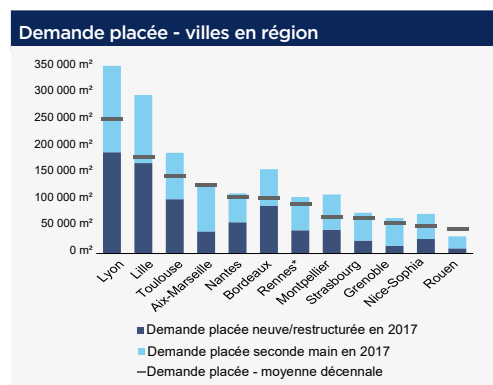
Demande placée - villes en région

350 000 m²
300 000 m²
250 000 m²
200 000 m²
150 000 m²
100 000 m²
50 000 m²
0 m²

Lyon
Lille
Toulouse
Aix-Marseille
Nantes
Bordeaux
Rennes*
Montpellier
Strasbourg
Grenoble
Nice-Sophia
Rouen

Demande placée neuve/restructurée en 2017
Demande placée seconde main en 2017
Demande placée - moyenne décennale